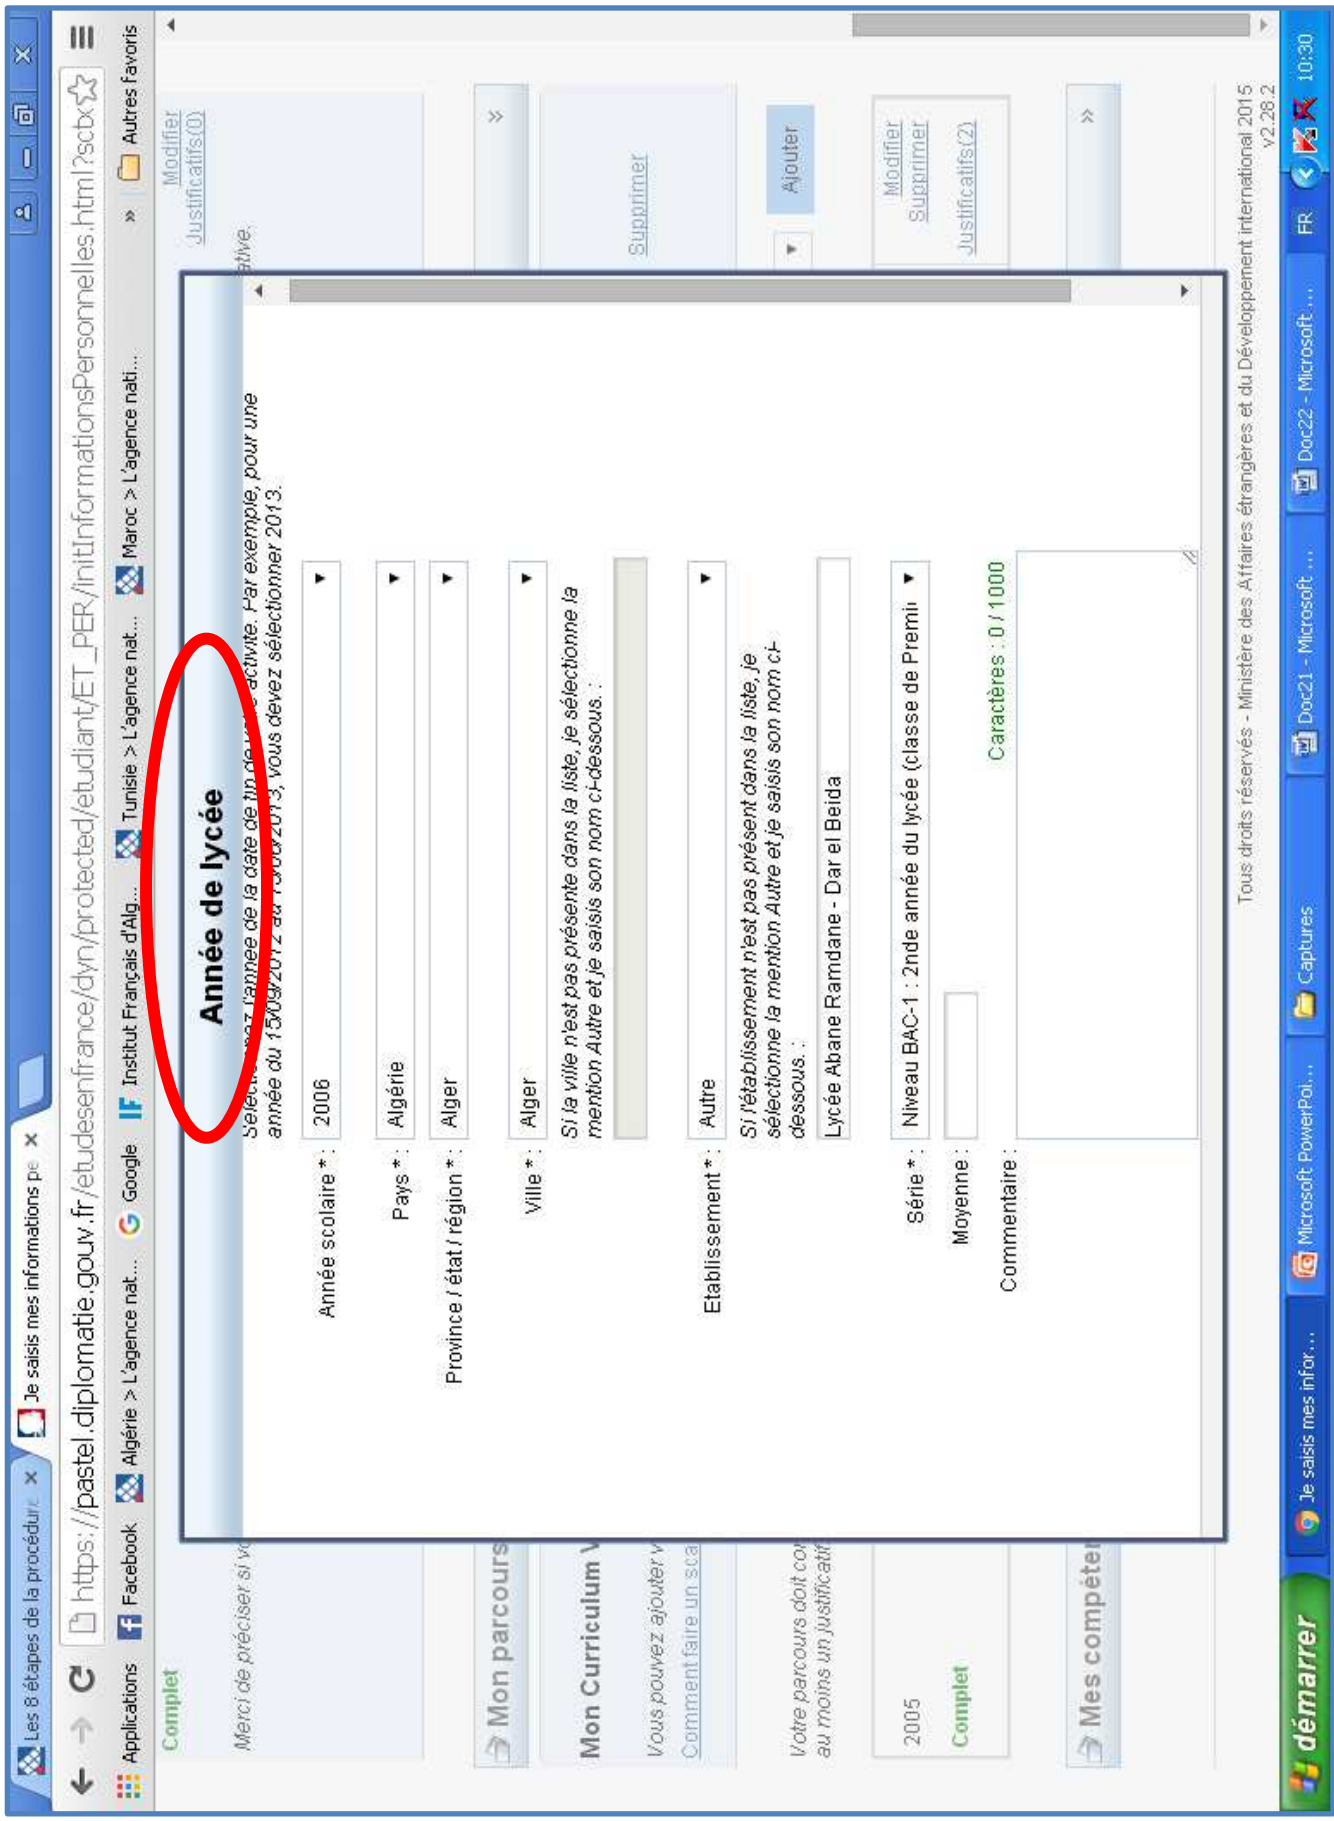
Les 8 étapes de la procédure ×
Je saisis mes informations pe ×

https://pastel.diplomatie.gouv.fr/etudesenfrance/dyn/protected/etudiant/ET_PER/initInformationsPersonnelles.html?scb

Applications Facebook Algérie > L'agence nat... Google Institut Français d'Alg... Tunisie > L'agence nat... Maroc > L'agence nati... » Autres favoris

Complet
Merci de préciser si vo
Modifier
Justificatifs(0)
ative.
Mon parcours
Mon Curriculum V
Vous pouvez ajouter v
Comment faire un sca
Supprimer
Votre parcours doit co
au moins un justificati
Ajouter
2005
Complet
Modifier
Supprimer
Justificatifs(2)
Mes compéte

Année de lycée

Sélectio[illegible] l'année de la date de fin de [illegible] activité. Par exemple, pour une année du 15/09/2012 au 15/06/2013, vous devez sélectionner 2013.

Année scolaire * : 2006
Pays * : Algérie
Province / état / région * : Alger
Ville * : Alger
Si la ville n'est pas présente dans la liste, je sélectionne la mention Autre et je saisis son nom ci-dessous. :
Etablissement * : Autre
Si l'établissement n'est pas présent dans la liste, je sélectionne la mention Autre et je saisis son nom ci-dessous. :
Lycée Abane Ramdane - Dar el Beida
Série * : Niveau BAC-1 : 2nde année du lycée (classe de Premi
Moyenne :
Commentaire :
Caractères : 0 / 1000

Tous droits réservés - Ministère des Affaires étrangères et du Développement international 2015
v2.28.2

démarrer Je saisis mes infor... Microsoft PowerPoi... Captures Doc21 - Microsoft ... Doc22 - Microsoft ... FR 10:30